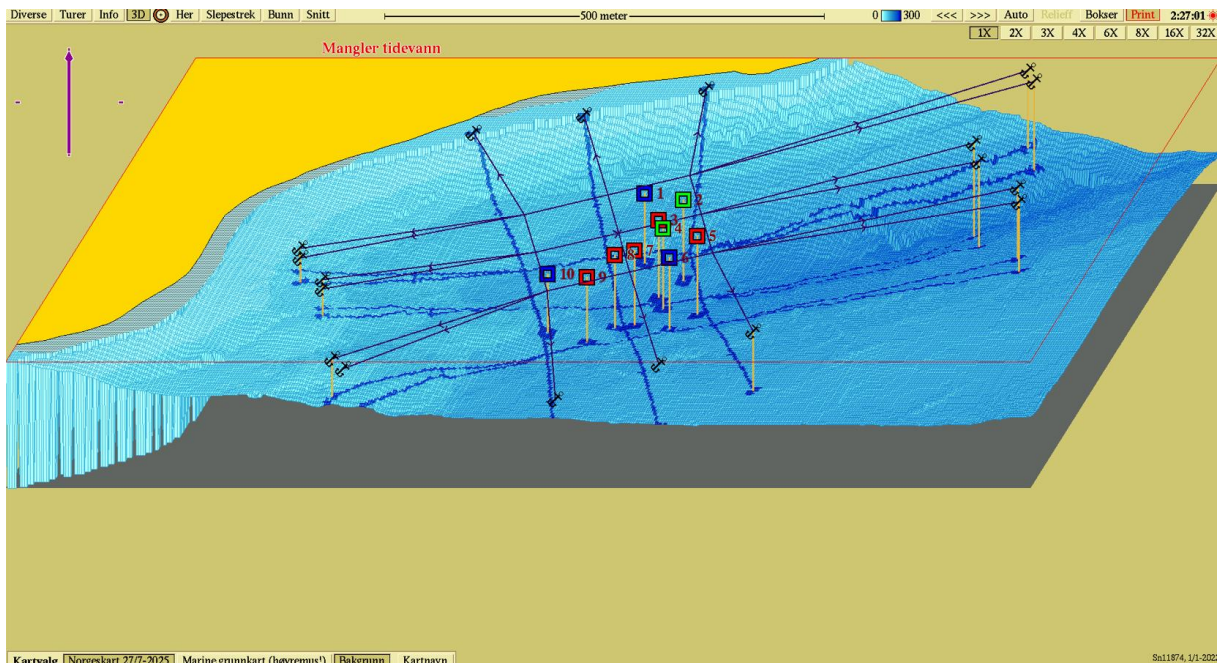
Diverse | Turer | Info | 3D | Her | Slepestrek | Bunn | Snitt

500 meter

0 300 <<< >>> Auto Relieff Bokser Print 2:27:01

1X 2X 3X 4X 6X 8X 16X 32X

Mangler tidevann

1
2
3
4
5
6
7
8
9
10

Kartvalg | Norgeskart 27/7-2025 | Marine grunnkart (høyremus!) | Bakgrunn | Kartnavn

Sn11874, 1/1-2022